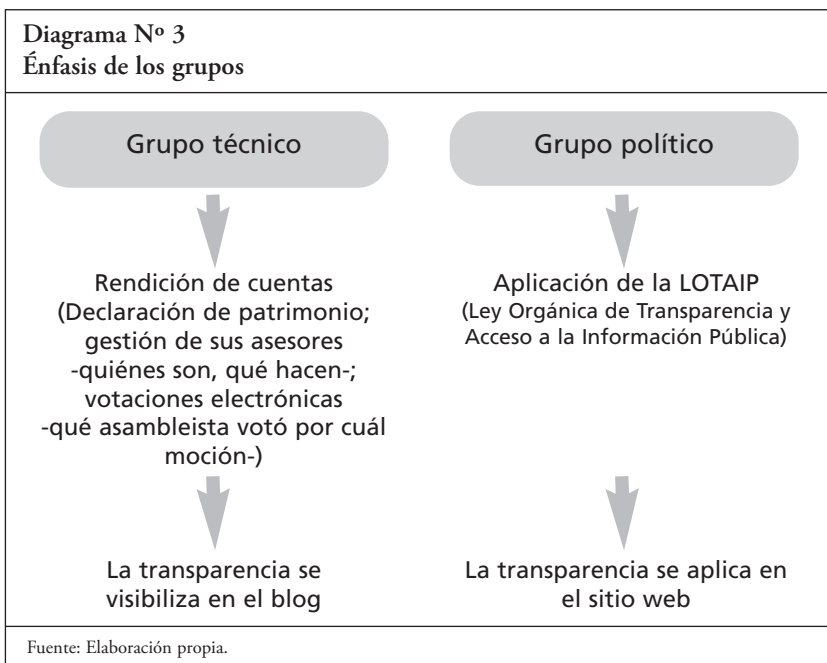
Diagrama Nº 3
Énfasis de los grupos

Grupo técnico

Rendición de cuentas (Declaración de patrimonio; gestión de sus asesores -quiénes son, qué hacen-; votaciones electrónicas -qué asambleista votó por cuál moción-)

La transparencia se visibiliza en el blog

Grupo político

Aplicación de la LOTAIP
(Ley Orgánica de Transparencia y Acceso a la Información Pública)

La transparencia se aplica en el sitio web

Fuente: Elaboración propia.